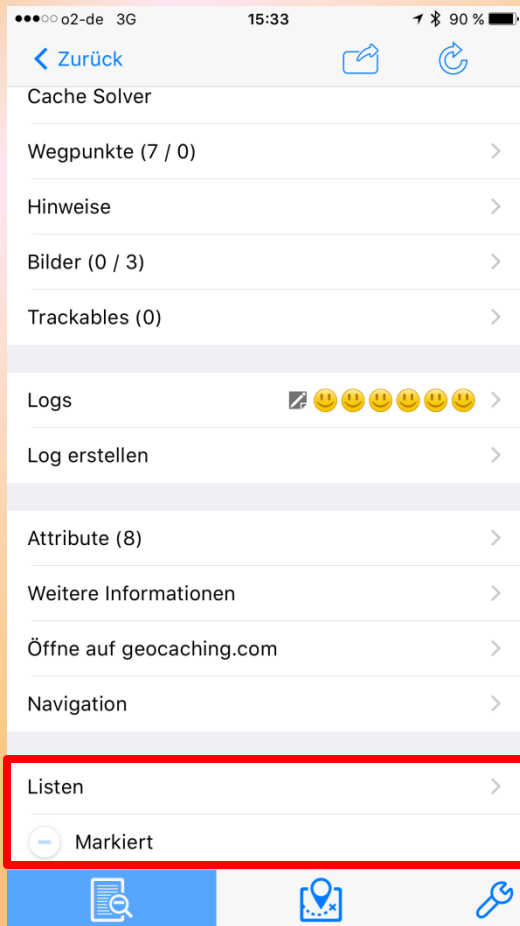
●●●○○ o2-de 3G 15:33 90 %

Zurück

Cache Solver

Wegpunkte (7 / 0)

Hinweise

Bilder (0 / 3)

Trackables (0)

Logs

Log erstellen

Attribute (8)

Weitere Informationen

Öffne auf geocaching.com

Navigation

Listen

Markiert